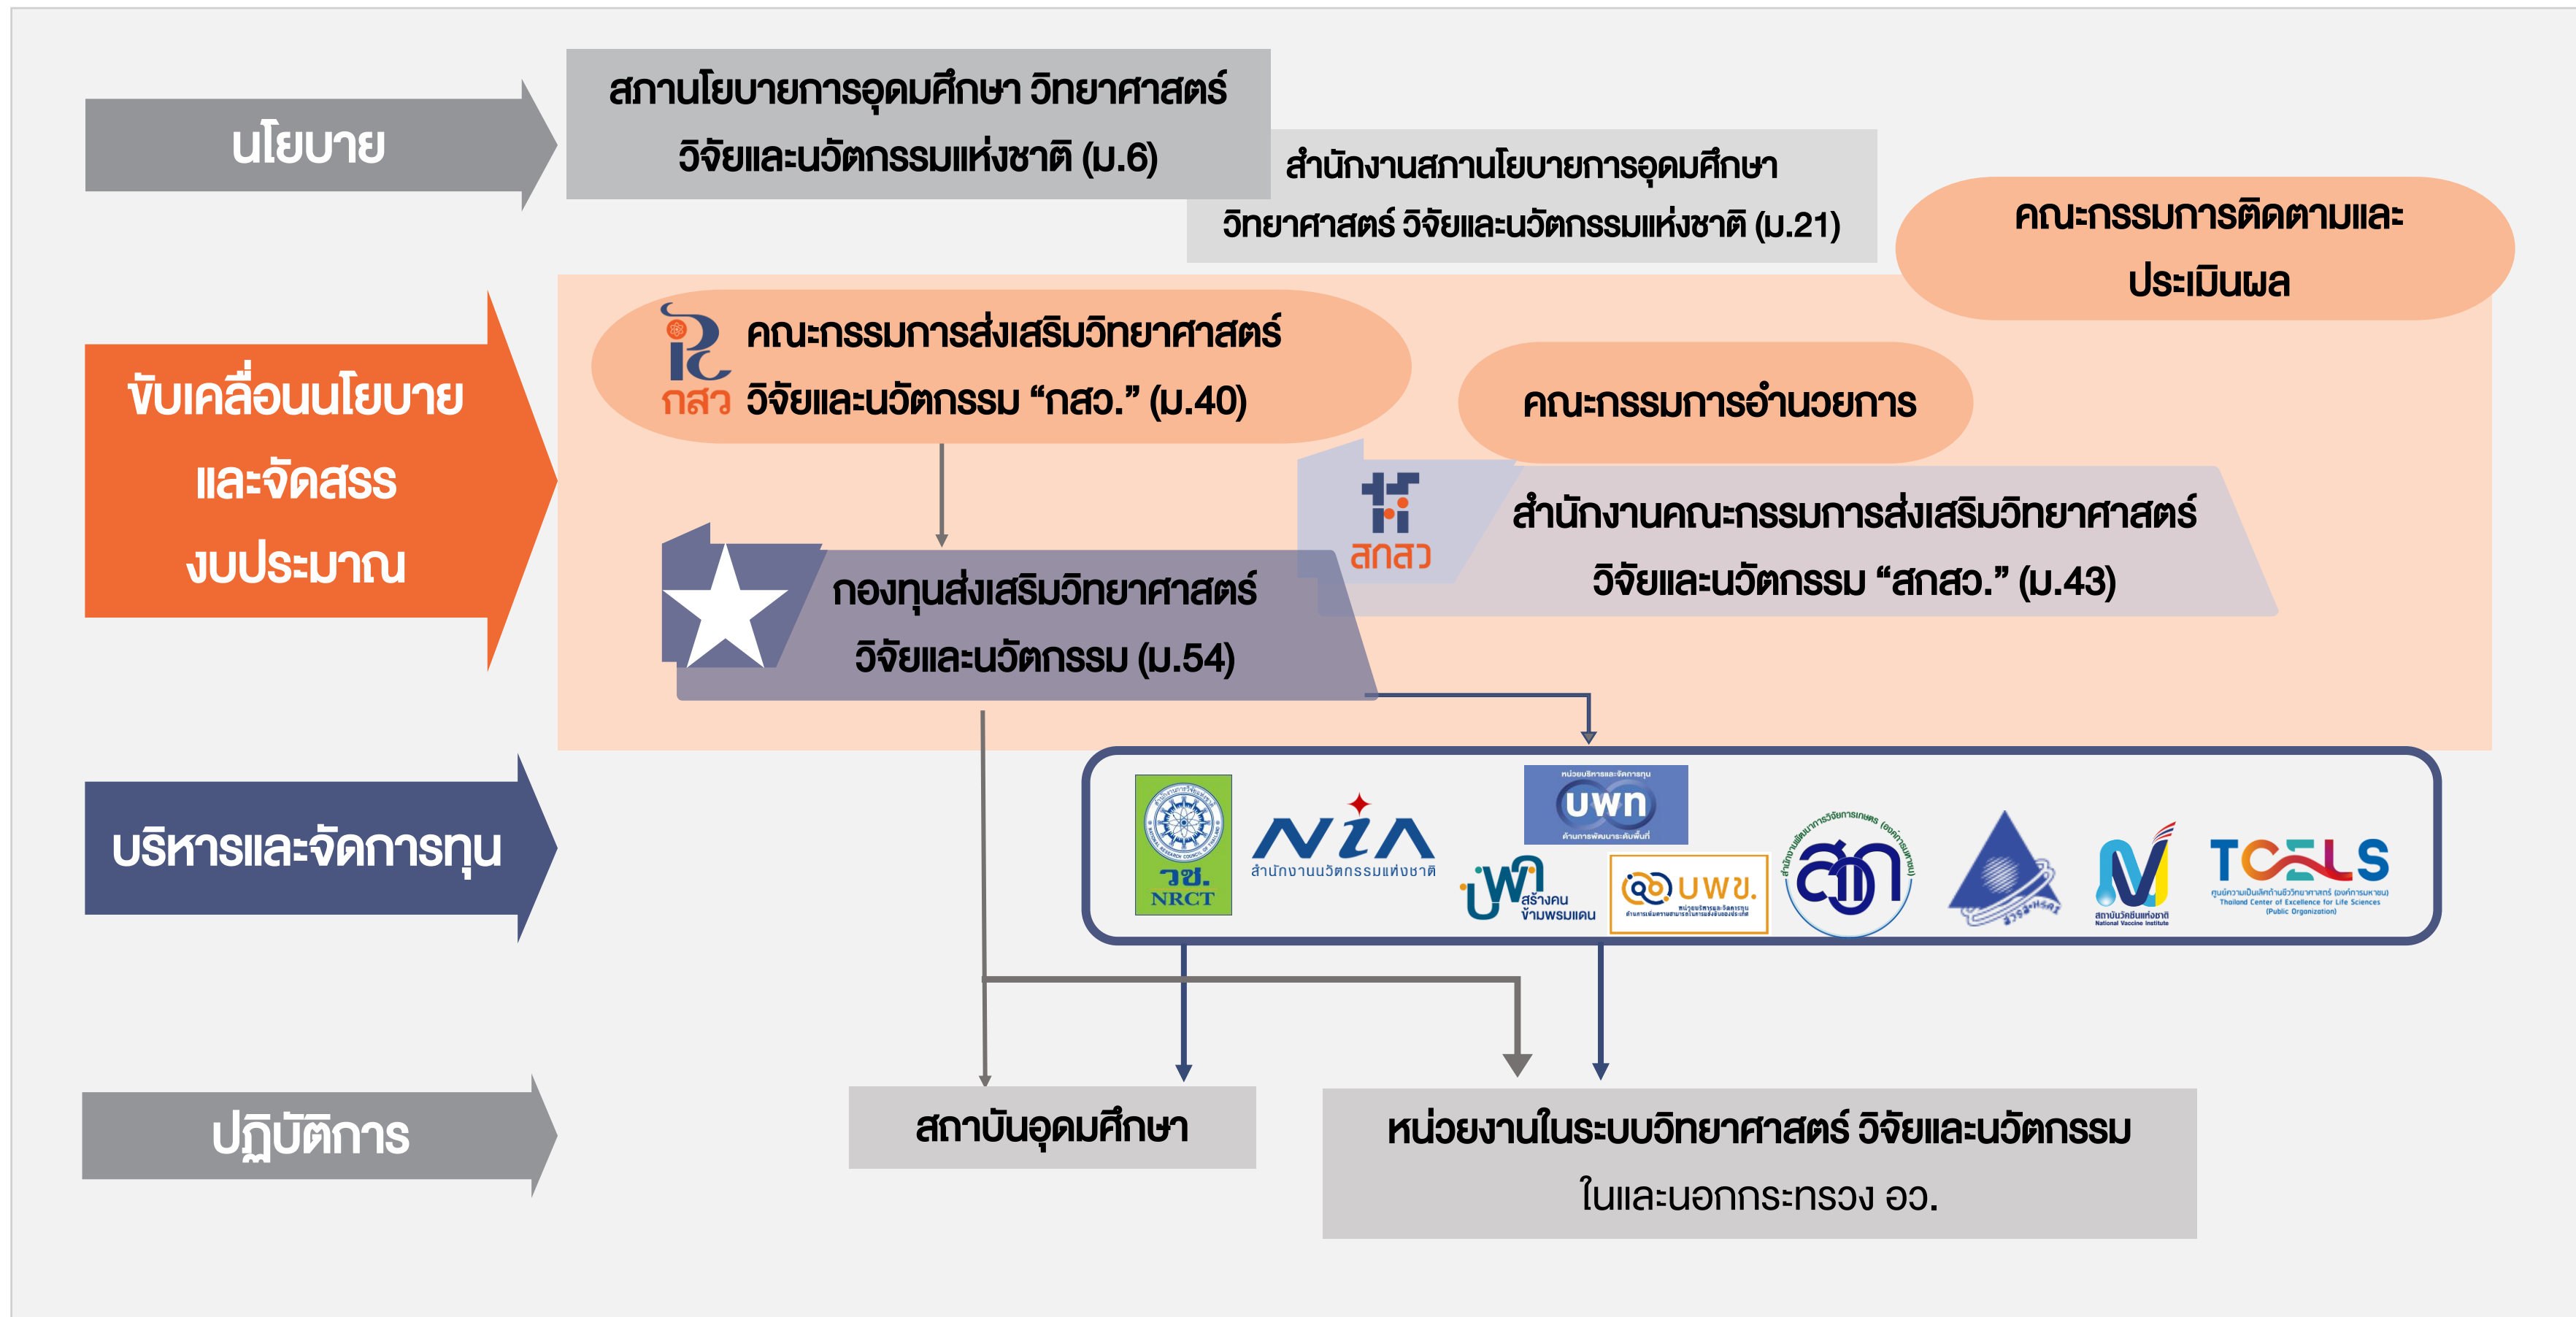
นโยบาย

สภานโยบายการอุดมศึกษา วิทยาศาสตร์ วิจัยและนวัตกรรมแห่งชาติ (ม.6)

สำนักงานสภานโยบายการอุดมศึกษา วิทยาศาสตร์ วิจัยและนวัตกรรมแห่งชาติ (ม.21)

คณะกรรมการติดตามและประเมินผล

ขับเคลื่อนนโยบายและจัดสรรงบประมาณ

กสว

คณะกรรมการส่งเสริมวิทยาศาสตร์ วิจัยและนวัตกรรม “กสว.” (ม.40)

คณะกรรมการอำนวยการ

สกสว

สำนักงานคณะกรรมการส่งเสริมวิทยาศาสตร์ วิจัยและนวัตกรรม “สกสว.” (ม.43)

กองทุนส่งเสริมวิทยาศาสตร์ วิจัยและนวัตกรรม (ม.54)

บริหารและจัดการทุน

วช. NRCT

NIA สำนักงานนวัตกรรมแห่งชาติ

บพท

พีค สร้างคน ข้ามพรมแดน

บพข.

สวก

สวรส.

สถาบันวัคซีนแห่งชาติ National Vaccine Institute

TCELS Thailand Center of Excellence for Life Sciences (Public Organization)

ปฏิบัติการ

สถาบันอุดมศึกษา

หน่วยงานในระบบวิทยาศาสตร์ วิจัยและนวัตกรรม ในและนอกกระทรวง อว.